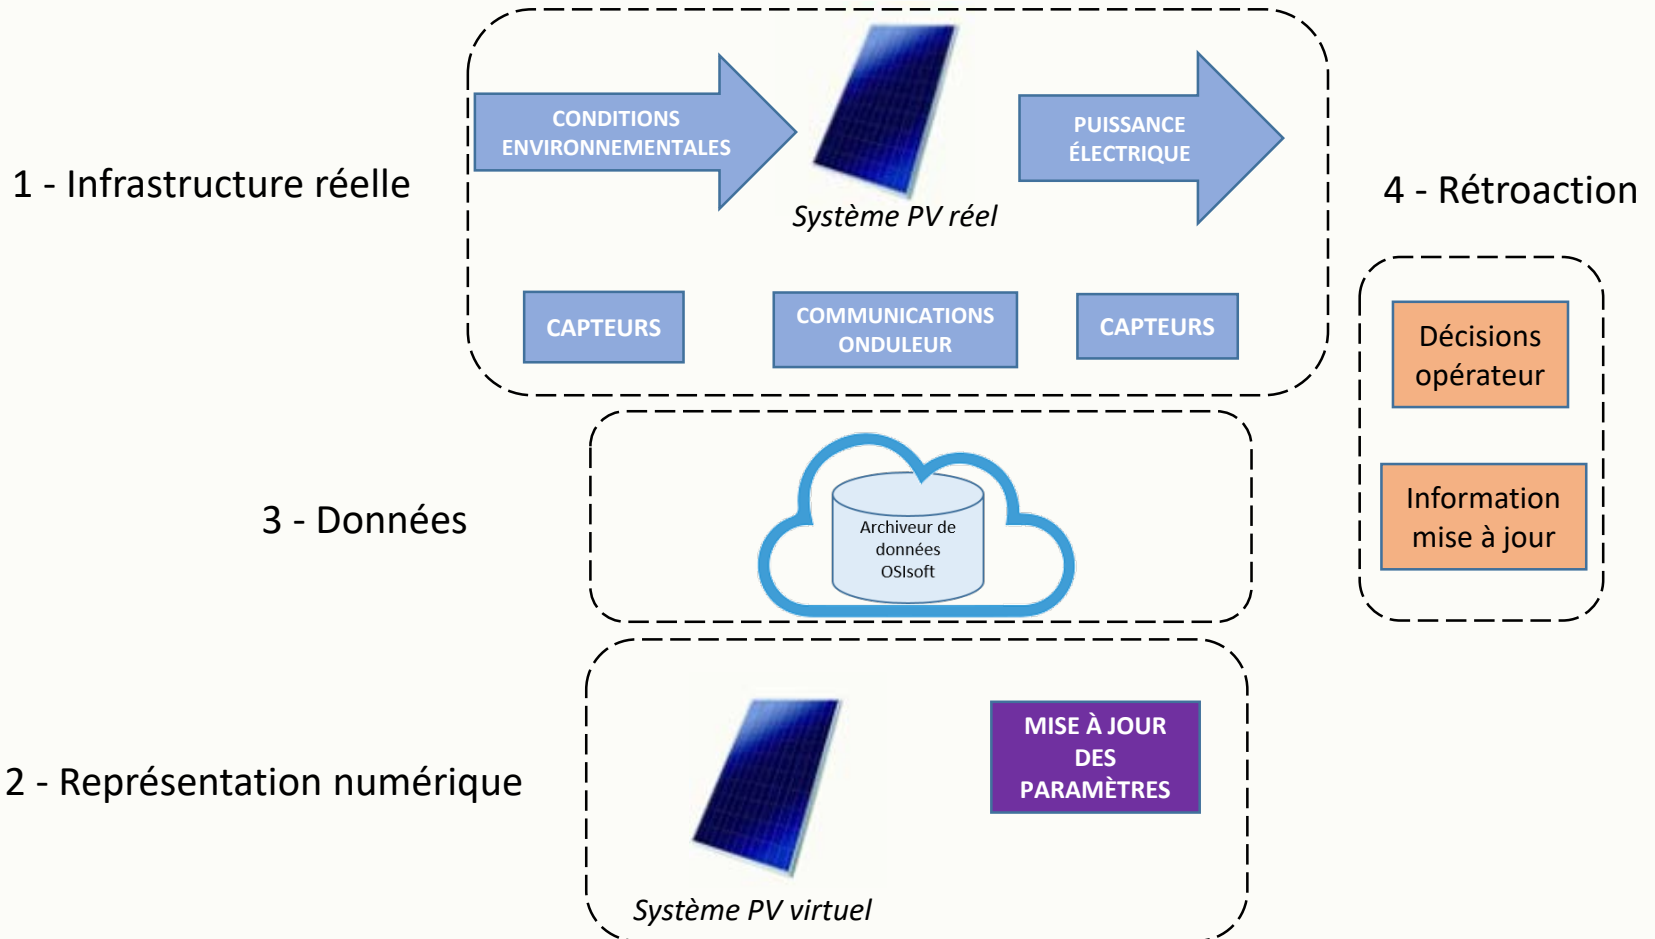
1 - Infrastructure réelle

CONDITIONS ENVIRONNEMENTALES

Système PV réel

PUISSANCE ÉLECTRIQUE

4 - Rétroaction

CAPTEURS

COMMUNICATIONS ONDULEUR

CAPTEURS

Décisions opérateur

Information mise à jour

3 - Données

Archiveur de données OSIsoft

2 - Représentation numérique

MISE À JOUR DES PARAMÈTRES

Système PV virtuel